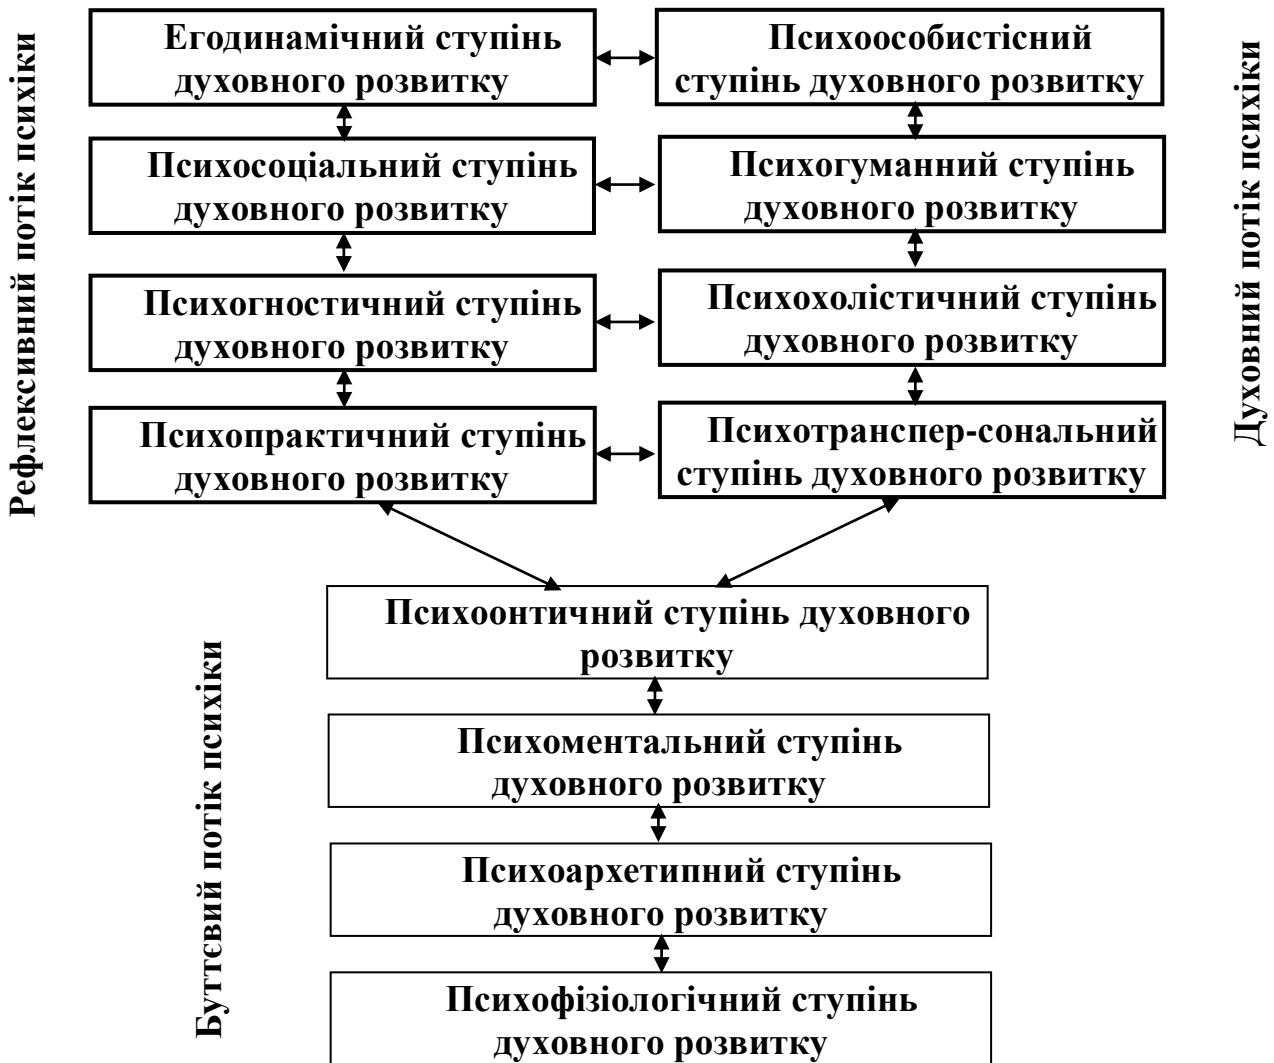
Рефлексивний потік психіки

Егодинамічний ступінь духовного розвитку

Психосоціальний ступінь духовного розвитку

Психогностичний ступінь духовного розвитку

Психопрактичний ступінь духовного розвитку

Психоособистісний ступінь духовного розвитку

Психогуманний ступінь духовного розвитку

Психохолістичний ступінь духовного розвитку

Психотранспер-сональний ступінь духовного розвитку

Духовний потік психіки

Буттєвий потік психіки

Психоонтичний ступінь духовного розвитку

Психоментальний ступінь духовного розвитку

Психоархетипний ступінь духовного розвитку

Психофізіологічний ступінь духовного розвитку